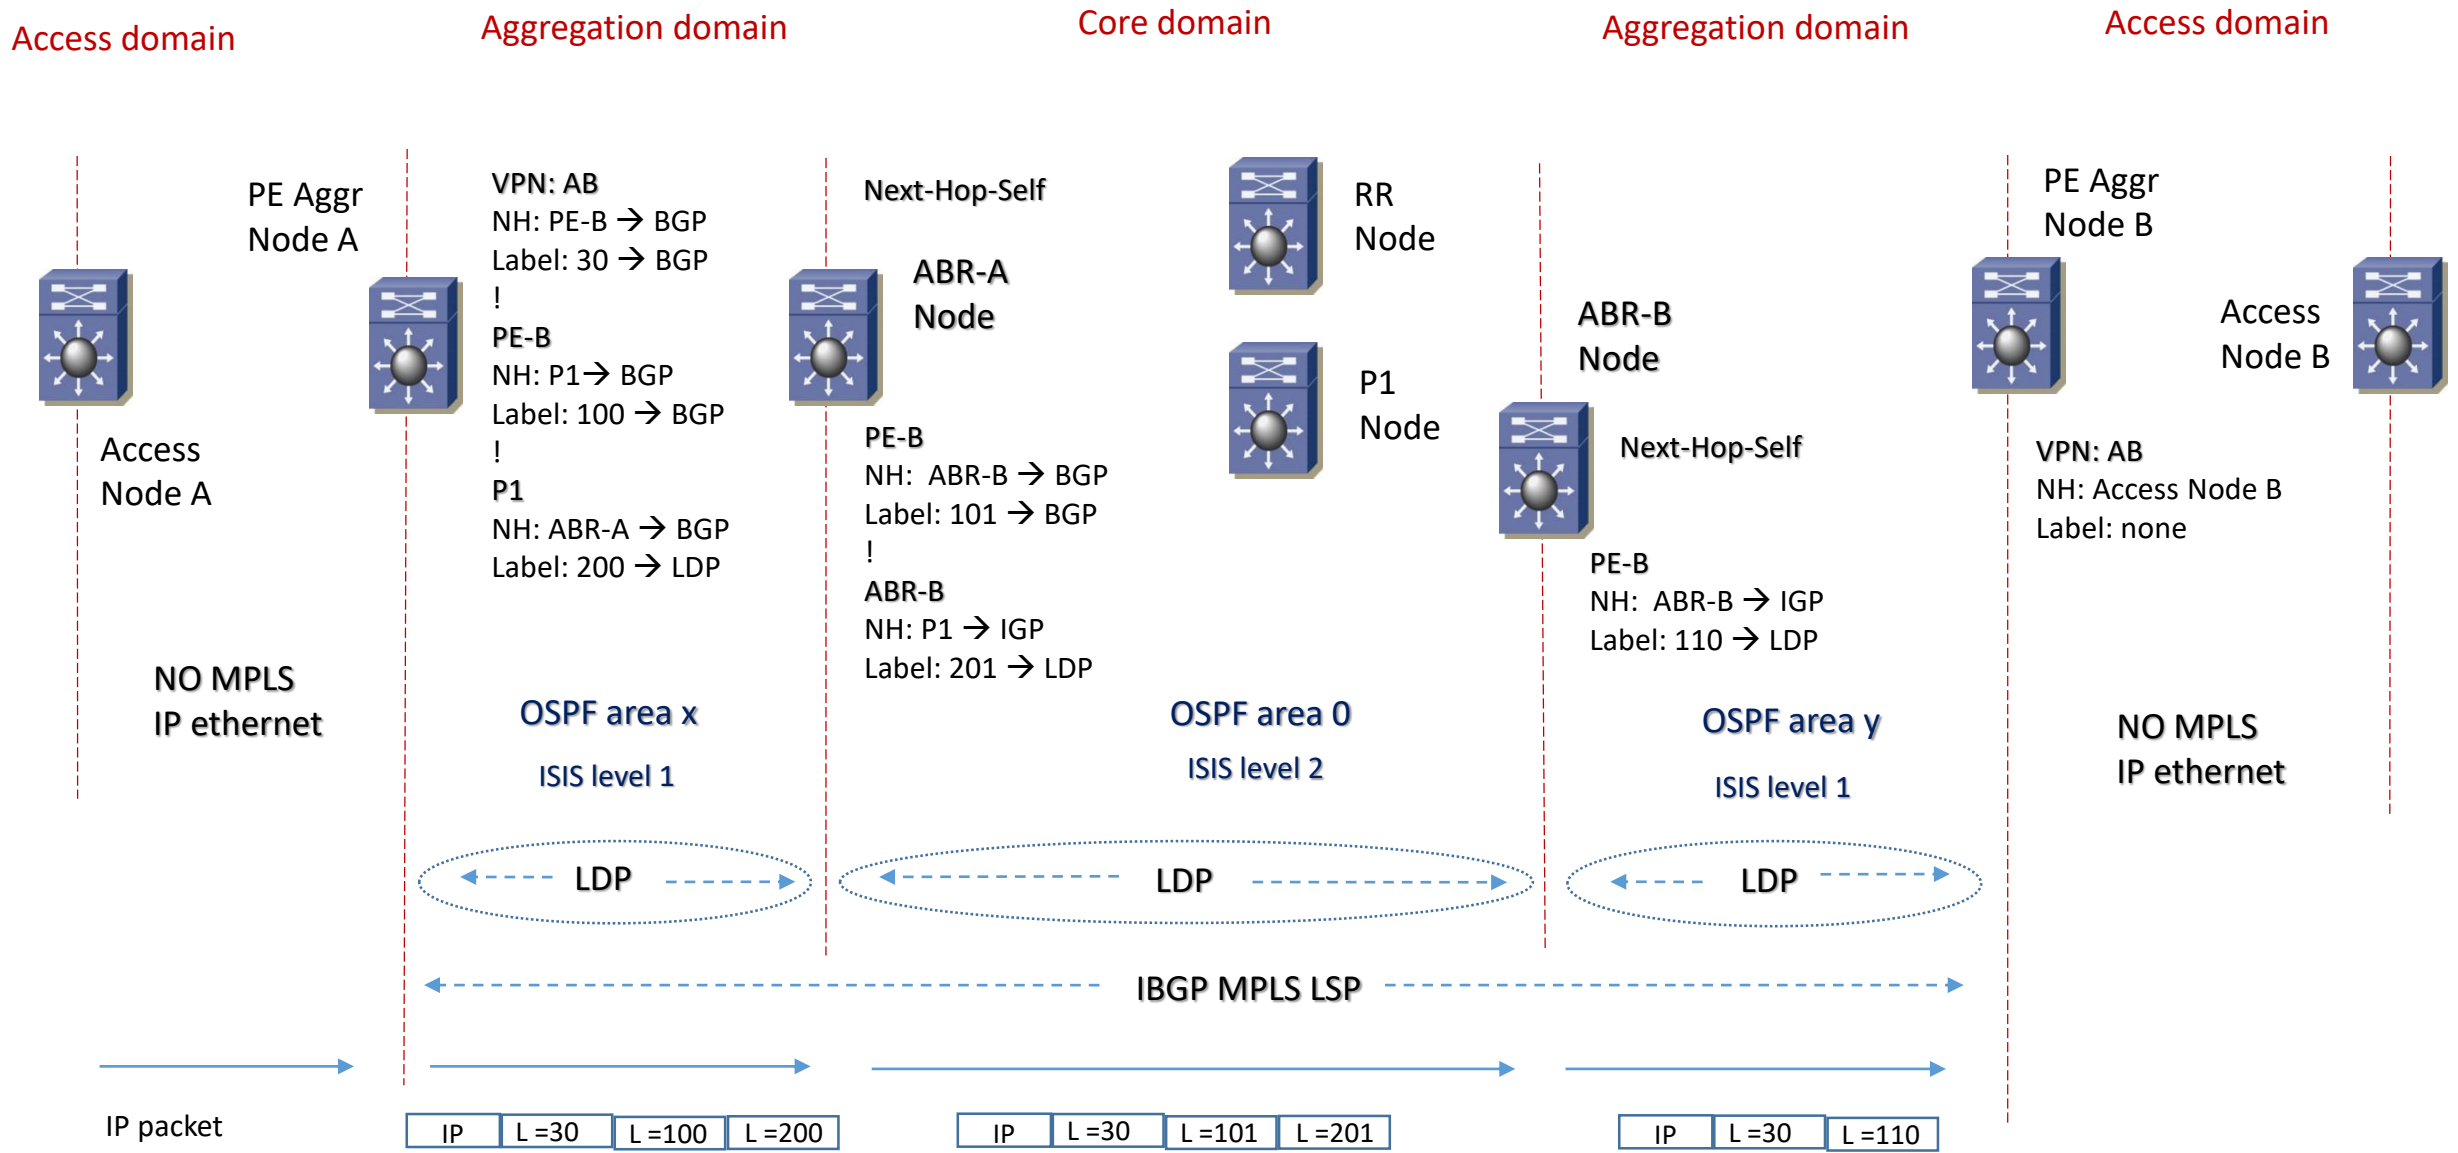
Access domain

Aggregation domain

Core domain

Aggregation domain

Access domain

PE Aggr Node A

Access Node A

VPN: AB
NH: PE-B → BGP
Label: 30 → BGP
!
PE-B
NH: P1→ BGP
Label: 100 → BGP
!
P1
NH: ABR-A → BGP
Label: 200 → LDP

Next-Hop-Self

ABR-A Node

PE-B
NH: ABR-B → BGP
Label: 101 → BGP
!
ABR-B
NH: P1 → IGP
Label: 201 → LDP

RR Node

P1 Node

ABR-B Node

Next-Hop-Self

PE-B
NH: ABR-B → IGP
Label: 110 → LDP

PE Aggr Node B

Access Node B

VPN: AB
NH: Access Node B
Label: none

NO MPLS
IP ethernet

OSPF area x

ISIS level 1

OSPF area 0

ISIS level 2

OSPF area y

ISIS level 1

NO MPLS
IP ethernet

LDP

LDP

LDP

IBGP MPLS LSP

IP packet

| IP | L =30 | L =100 | L =200 |
|---|---|---|---|

| IP | L =30 | L =101 | L =201 |
|---|---|---|---|

| IP | L =30 | L =110 |
|---|---|---|